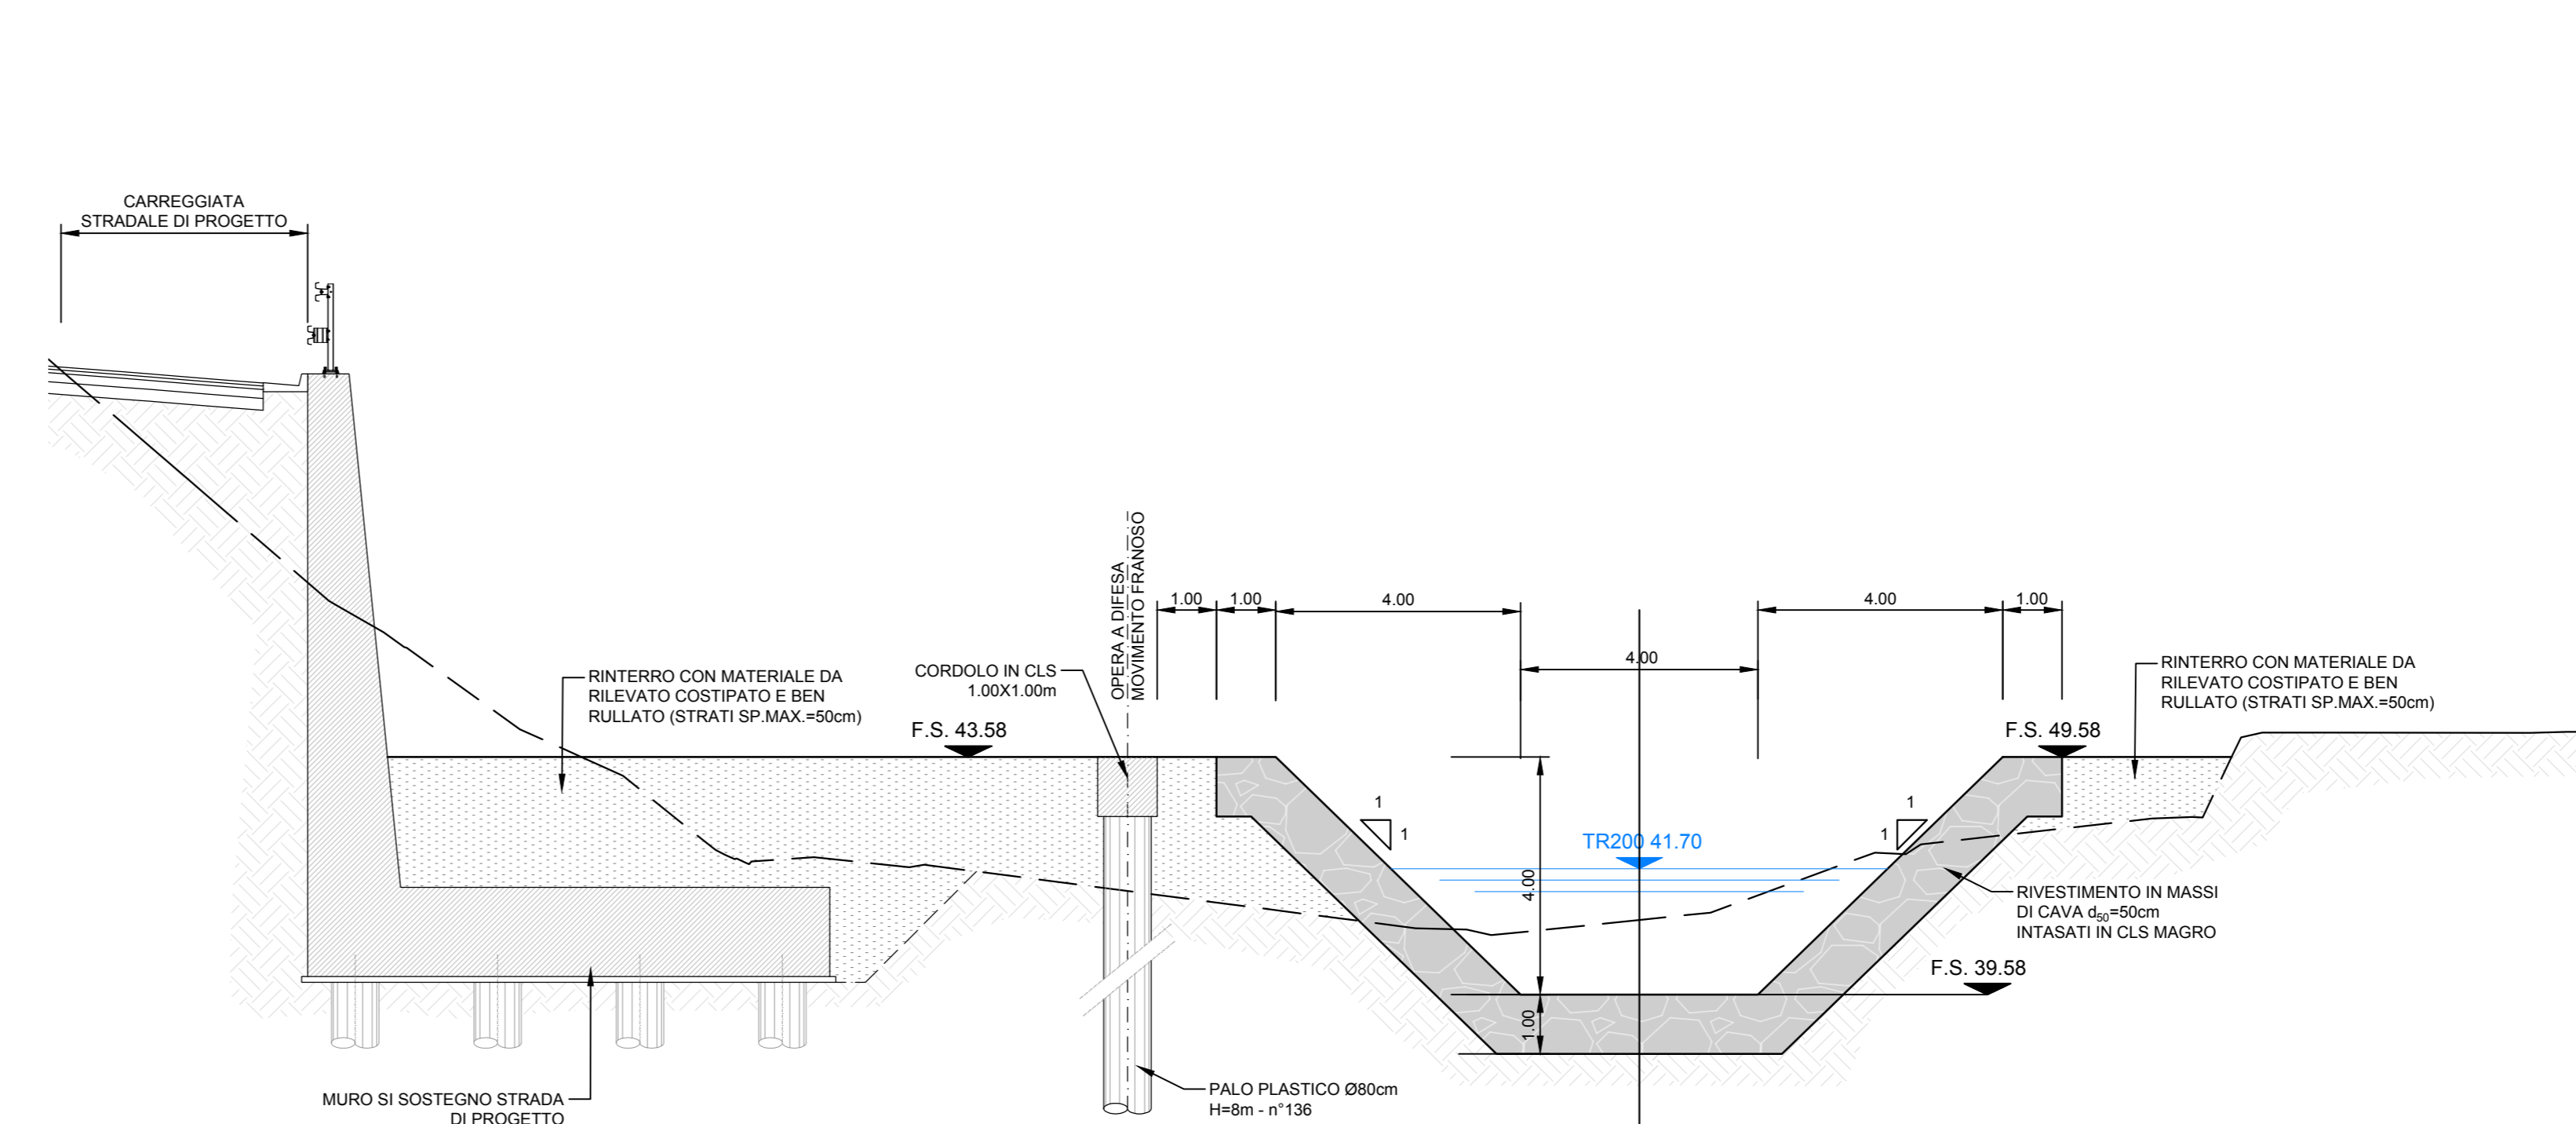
CARREGGIATA
STRADALE DI PROGETTO

OPERA A DIFESA
MOVIMENTO FRANOSO

1.00
1.00
4.00
4.00
1.00
4.00

RINTERRO CON MATERIALE DA
RILEVATO COSTIPATO E BEN
RULLATO (STRATI SP.MAX.=50cm)

CORDOLO IN CLS
1.00X1.00m

F.S. 43.58

RINTERRO CON MATERIALE DA
RILEVATO COSTIPATO E BEN
RULLATO (STRATI SP.MAX.=50cm)

F.S. 49.58

1
1
1
1

TR200 41.70

4.00

RIVESTIMENTO IN MASSI
DI CAVA $d_{50}$=50cm
INTASATI IN CLS MAGRO

F.S. 39.58

1.00

MURO SI SOSTEGNO STRADA
DI PROGETTO

PALO PLASTICO Ø80cm
H=8m - n°136